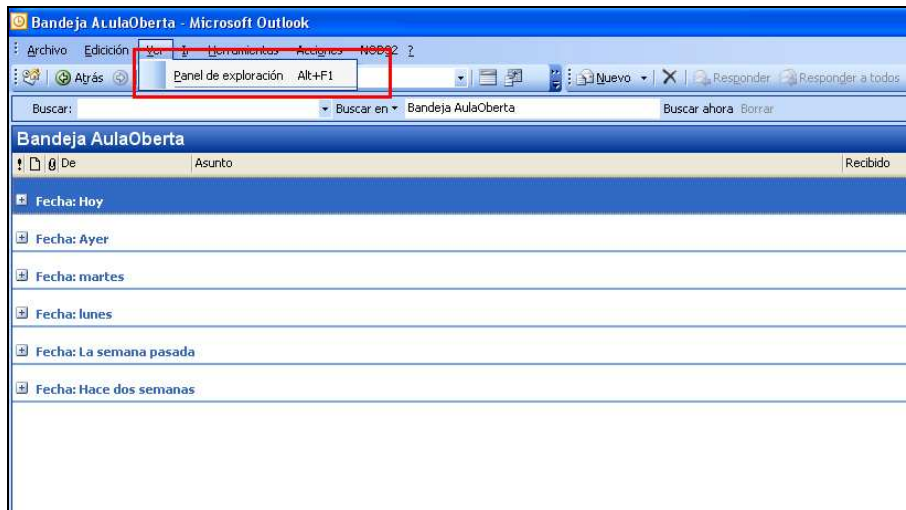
Bandeja ALulaOberta - Microsoft Outlook

Archivo Edición Ver Ir Herramientas Acciones NOD32 ?

Atrás

Panel de exploración Alt+F1

Nuevo

Responder

Responder a todos

Buscar:

Buscar en

Bandeja AulaOberta

Buscar ahora

Borrar

Bandeja AulaOberta

De

Asunto

Recibido

Fecha: Hoy

Fecha: Ayer

Fecha: martes

Fecha: lunes

Fecha: La semana pasada

Fecha: Hace dos semanas